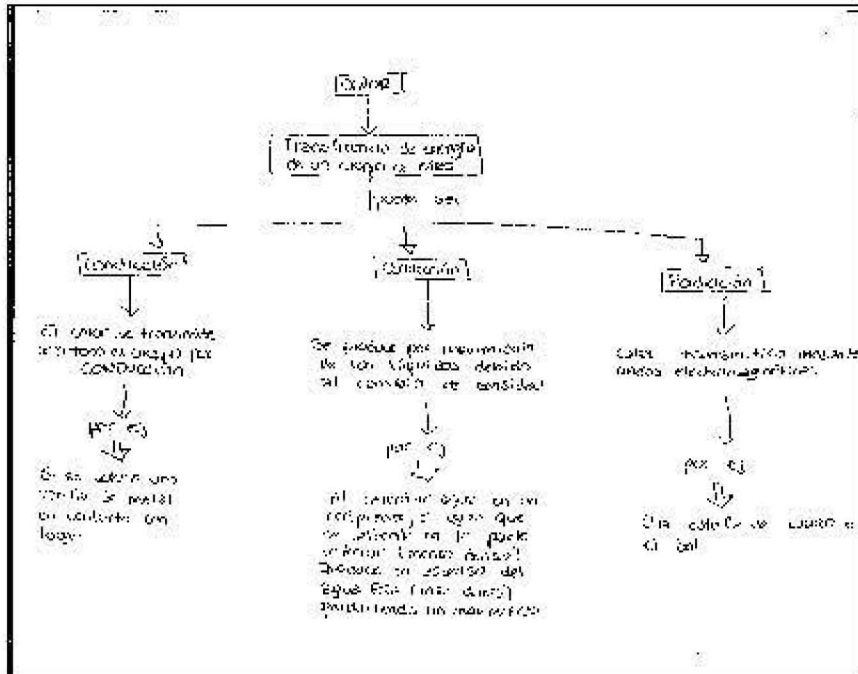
Calor

Transferencia de energía de un cuerpo a otro

puede ser

Conducción

El calor se transmite a través del objeto por conducción

por ej.

Si se calienta una varilla de metal en contacto con fuego

Convección

Se produce por movimiento de los líquidos debido al cambio de densidad

por ej.

Al calentar agua en un recipiente, el agua que se calienta en la parte inferior (menos densa) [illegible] del agua fría (más densa) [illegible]

Radiación

Calor transmitido mediante ondas electromagnéticas

por ej.

Cuando calienta el cuerpo el sol